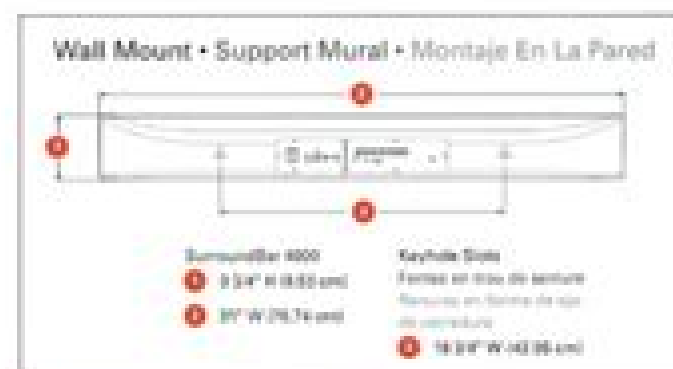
Wall Mount • Support Mural • Montaje En La Pared

SurroundBar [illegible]

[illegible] 3 3/4" H (9.53 cm)

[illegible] 31" W (78.74 cm)

Keyhole Slots

Fentes en trou de serrure

Ranuras en forma de ojo de cerradura

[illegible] 16 3/4" W (42.55 cm)